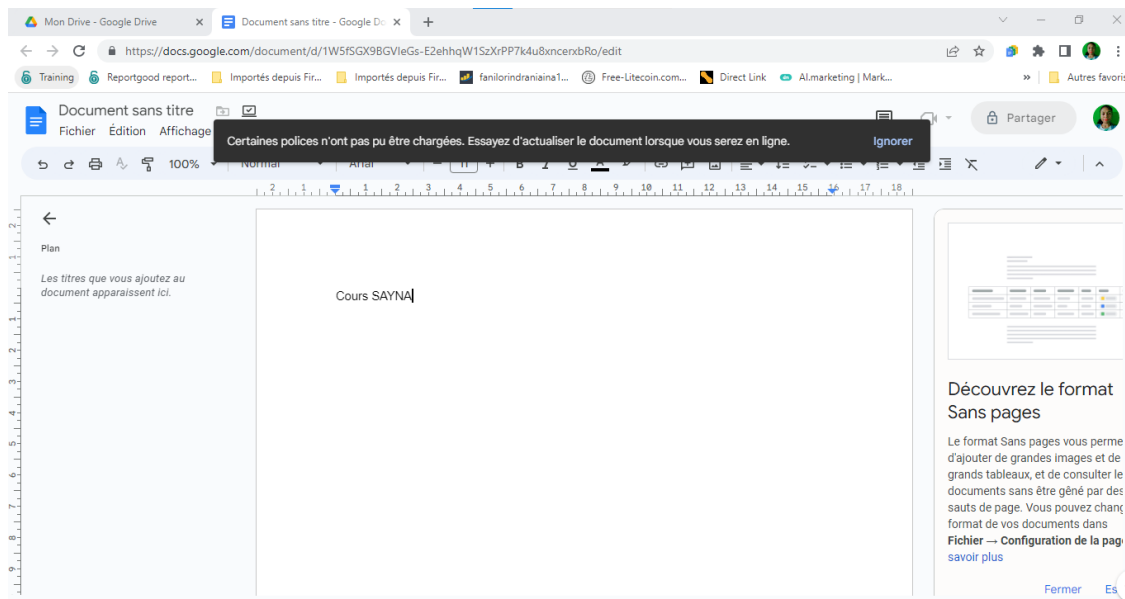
Mon Drive - Google Drive
Document sans titre - Google Do

https://docs.google.com/document/d/1W5fSGX9BGVIeGs-E2ehhqW1SzXrPP7k4u8xncerxbRo/edit

Training
Reportgood report...
Importés depuis Fir...
Importés depuis Fir...
fanilorindraniaina1...
Free-Litecoin.com...
Direct Link
AI.marketing | Mark...
Autres favoris

Document sans titre
Fichier Édition Affichage

Certaines polices n'ont pas pu être chargées. Essayez d'actualiser le document lorsque vous serez en ligne.
Ignorer

Partager

100%
Normal
Arial

Plan

Les titres que vous ajoutez au document apparaissent ici.

Cours SAYNA

Découvrez le format Sans pages

Le format Sans pages vous perme d'ajouter de grandes images et de grands tableaux, et de consulter le documents sans être gêné par des sauts de page. Vous pouvez chang format de vos documents dans **Fichier → Configuration de la pag** savoir plus

Fermer
Es